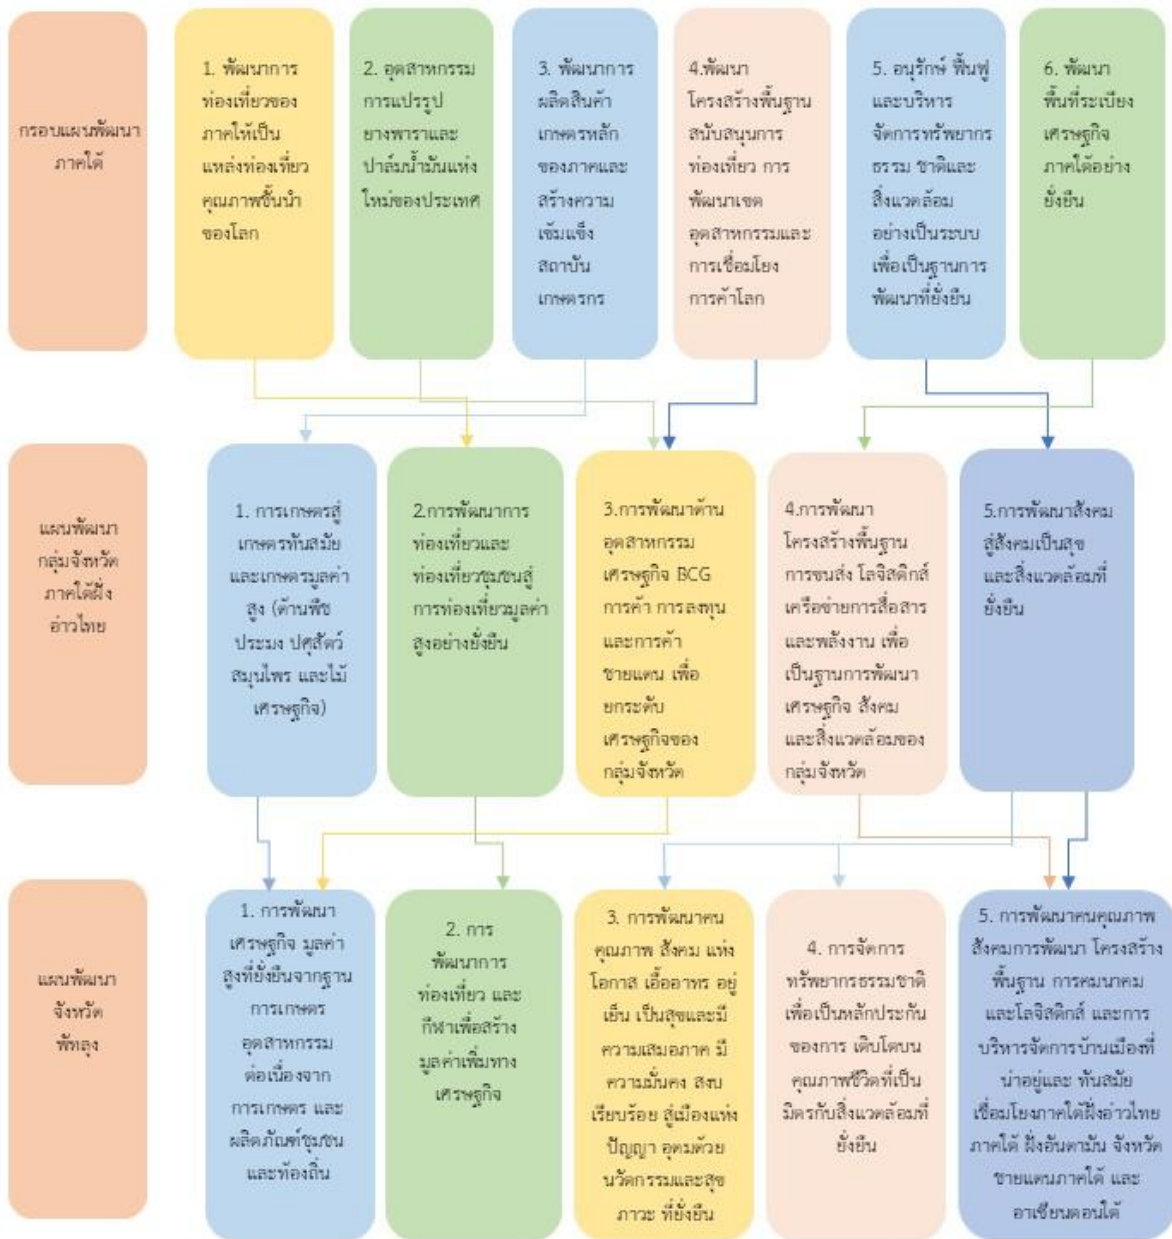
กรอบแผนพัฒนาภาคใต้

1. พัฒนาการท่องเที่ยวของภาคให้เป็นแหล่งท่องเที่ยวคุณภาพชั้นนำของโลก

2. อุตสาหกรรมการแปรรูปยางพาราและปาล์มน้ำมันแห่งใหม่ของประเทศ

3. พัฒนาการผลิตสินค้าเกษตรหลักของภาคและสร้างความเข้มแข็งสถาบันเกษตรกร

4.พัฒนาโครงสร้างพื้นฐานสนับสนุนการท่องเที่ยว การพัฒนาเขตอุตสาหกรรมและการเชื่อมโยงการค้าโลก

5. อนุรักษ์ ฟื้นฟูและบริหารจัดการทรัพยากรธรรม ชาติและสิ่งแวดล้อมอย่างเป็นระบบเพื่อเป็นฐานการพัฒนาที่ยั่งยืน

6. พัฒนาพื้นที่ระเบียงเศรษฐกิจภาคใต้อย่างยั่งยืน

แผนพัฒนากลุ่มจังหวัดภาคใต้ฝั่งอ่าวไทย

1. การเกษตรสู่เกษตรทันสมัยและเกษตรมูลค่าสูง (ด้านพืช ประมง ปศุสัตว์ สมุนไพร และไม้เศรษฐกิจ)

2.การพัฒนาการท่องเที่ยวและท่องเที่ยวชุมชนสู่การท่องเที่ยวมูลค่าสูงอย่างยั่งยืน

3.การพัฒนาด้านอุตสาหกรรม เศรษฐกิจ BCG การค้า การลงทุน และการค้าชายแดน เพื่อยกระดับเศรษฐกิจของกลุ่มจังหวัด

4.การพัฒนาโครงสร้างพื้นฐานการขนส่ง โลจิสติกส์ เครือข่ายการสื่อสาร และพลังงาน เพื่อเป็นฐานการพัฒนาเศรษฐกิจ สังคม และสิ่งแวดล้อมของกลุ่มจังหวัด

5.การพัฒนาสังคมสู่สังคมเป็นสุขและสิ่งแวดล้อมที่ยั่งยืน

แผนพัฒนาจังหวัดพัทลุง

1. การพัฒนาเศรษฐกิจ มูลค่าสูงที่ยั่งยืนจากฐานการเกษตร อุตสาหกรรมต่อเนื่องจากการเกษตร และผลิตภัณฑ์ชุมชนและท้องถิ่น

2. การพัฒนาการท่องเที่ยว และกีฬาเพื่อสร้างมูลค่าเพิ่มทางเศรษฐกิจ

3. การพัฒนาคนคุณภาพ สังคม แห่งโอกาส เอื้ออาทร อยู่เย็น เป็นสุขและมีความเสมอภาค มีความมั่นคง สงบเรียบร้อย สู่เมืองแห่งปัญญา อุดมด้วยนวัตกรรมและสุขภาวะ ที่ยั่งยืน

4. การจัดการทรัพยากรธรรมชาติเพื่อเป็นหลักประกันของการ เติบโตบนคุณภาพชีวิตที่เป็นมิตรกับสิ่งแวดล้อมที่ยั่งยืน

5. การพัฒนาคนคุณภาพ สังคมการพัฒนา โครงสร้างพื้นฐาน การคมนาคม และโลจิสติกส์ และการบริหารจัดการบ้านเมืองที่น่าอยู่และ ทันสมัย เชื่อมโยงภาคใต้ฝั่งอ่าวไทย ภาคใต้ ฝั่งอันดามัน จังหวัดชายแดนภาคใต้ และอาเซียนตอนใต้